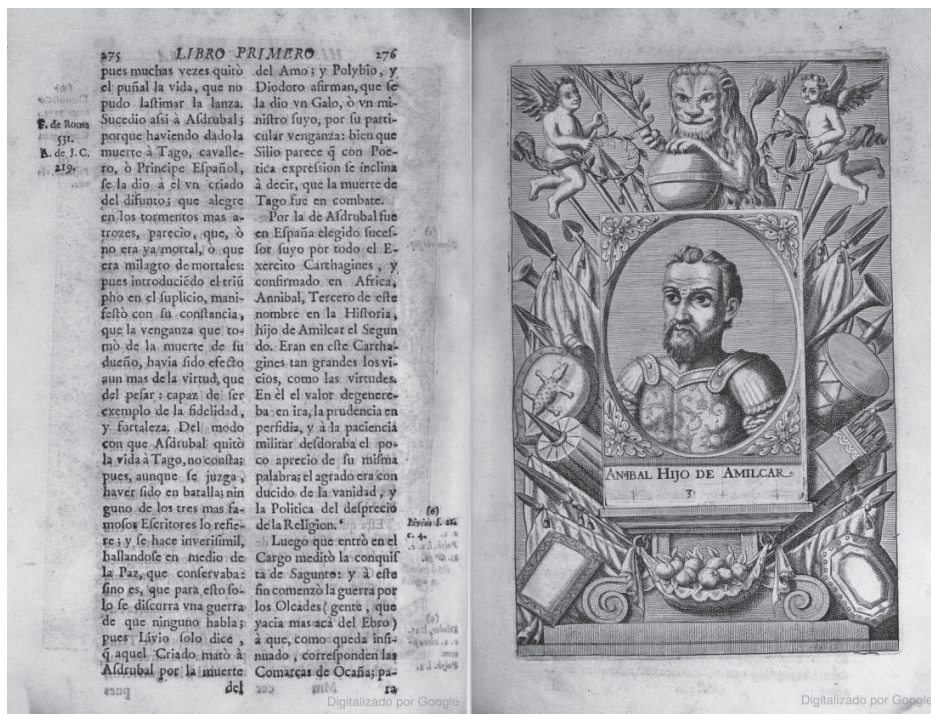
275 LIBRO PRIMERO 276

A. de Roma 531. A. de J.C. 219.

pues muchas vezes quitò el puñal la vida, que no pudo lastimar la lanza. Sucedio assi à Asdrubal; porque haviendo dado la muerte à Tago, cavallero, ò Principe Español, se la dio à el vn criado del difunto; que alegre en los tormentos mas atrozes, parecio, que, ò no era ya mortal, ò que era milagro de mortales: pues introduciẽdo el triũpho en el suplicio, manifestò con su constancia, que la venganza que tomò de la muerte de su dueño, havia sido efecto aun mas de la virtud, que del pesar: capaz de ser exemplo de la fidelidad, y fortaleza. Del modo con que Asdrubal quitò la vida à Tago, no consta; pues, aunque se juzga, haver sido en batalla; ninguno de los tres mas famosos Escritores lo refiere; y se hace inverisimil, hallandose en medio de la Paz, que conservaba: sino es, que para esto solo se discurra vna guerra de que ninguno habla; pues Livio solo dice, q̃ aquel Criado matò à Asdrubal por la muerte del

del Amo; y Polybio, y Diodoro afirman, que se la dio vn Galo, ò vn ministro suyo, por su particular venganza: bien que Silio parece q̃ con Poetica expression se inclina à decir, que la muerte de Tago fue en combate.

Por la de Asdrubal fue en España elegido sucessor suyo por todo el Exercito Carthagines, y confirmado en Africa, Annibal, Tercero de este nombre en la Historia, hijo de Amilcar el Segundo. Eran en este Carthagines tan grandes los vicios, como las virtudes. En èl el valor degenereba en ira, la prudencia en perfidia, y à la paciencia militar desdoraba el poco aprecio de su misma palabra; el agrado era con ducido de la vanidad, y la Politica del desprecio de la Religion.

Luego que entrò en el Cargo meditò la conquista de Sagunto: y à este fin comenzò la guerra por los Olcades (gente, que yacia mas acà del Ebro) à que, como queda insinuado, corresponden las Comarcas de Ocaña; para

(e) Livius l. 21. c. 4.

ANNIBAL HIJO DE AMILCAR

3

Digitalizado por Google

Digitalizado por Google